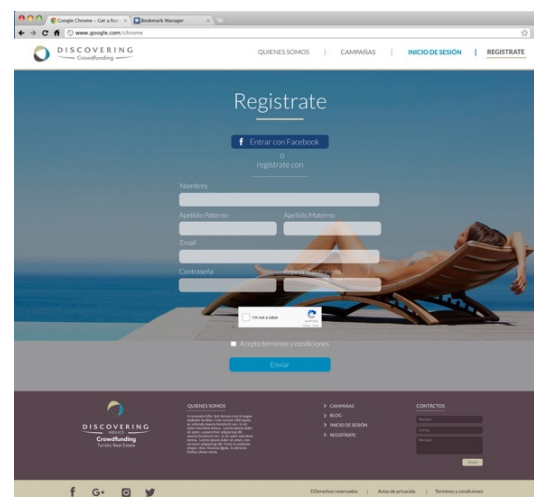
Google Chrome – Get a fas ×  Bookmark Manager ×
www.google.com/chrome

DISCOVERING
Crowdfunding

QUIENES SOMOS | CAMPAÑAS | INICIO DE SESIÓN | REGISTRATE

Registrate

f Entrar con Facebook
o
registrate con

Nombres

Apellido Paterno
Apellido Materno

Email

Contraseña
Repetir Contraseña

I'm not a robot

Acepto terminos y condiciones

Enviar

DISCOVERING
MEXICO
Crowdfunding
Turistic Real Estate

QUIENES SOMOS

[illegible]

> CAMPAÑAS
> BLOG
> INICIO DE SESIÓN
> REGISTRATE

CONTACTOS

Nombre
Correo
Mensaje

Enviar

f G+

©Derechos reservados | Aviso de privacidad | Terminos y condiciones